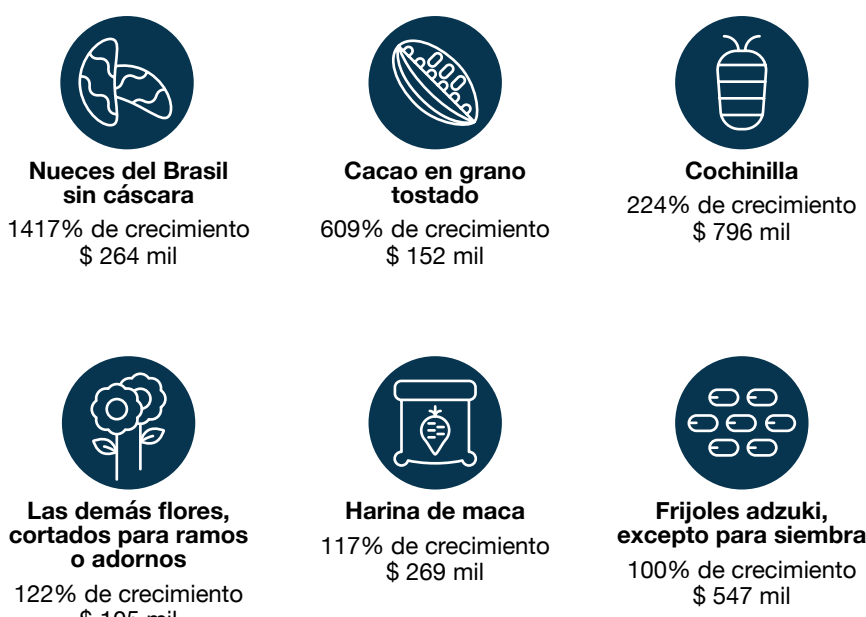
Nueces del Brasil sin cáscara
1417% de crecimiento
$ 264 mil

Cacao en grano tostado
609% de crecimiento
$ 152 mil

Cochinilla
224% de crecimiento
$ 796 mil

Las demás flores, cortados para ramos o adornos
122% de crecimiento
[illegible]

Harina de maca
117% de crecimiento
$ 269 mil

Frijoles adzuki, excepto para siembra
100% de crecimiento
$ 547 mil